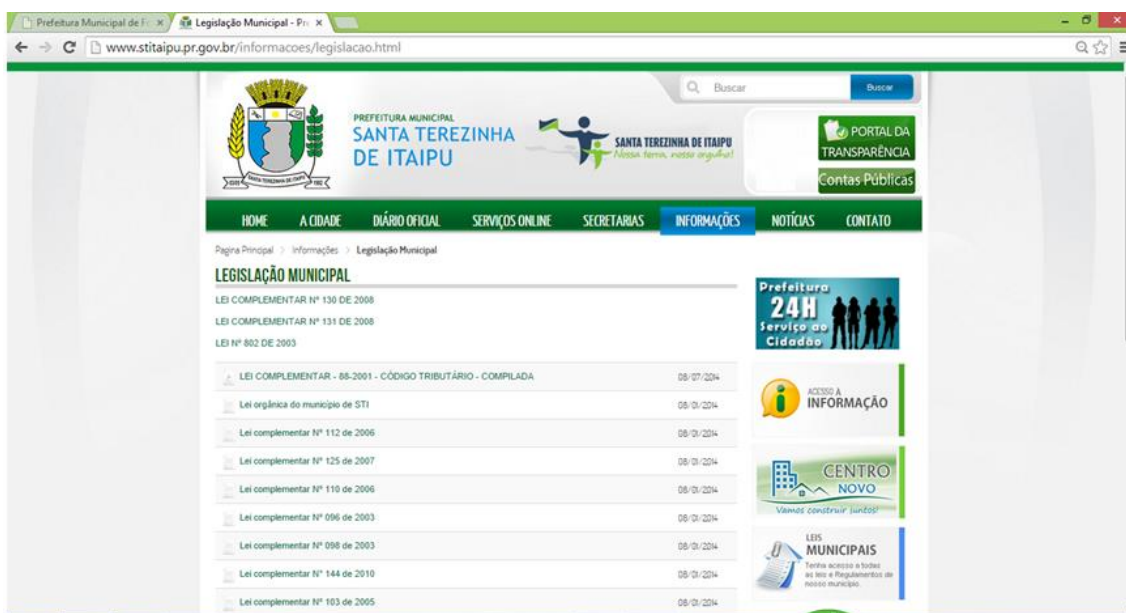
Prefeitura Municipal de F ×
Legislação Municipal - Pr ×

www.stitaipu.pr.gov.br/informacoes/legislacao.html

Buscar
Buscar

PREFEITURA MUNICIPAL
SANTA TEREZINHA DE ITAIPU

SANTA TEREZINHA DE ITAIPU
Nossa terra, nosso orgulho!

PORTAL DA TRANSPARÊNCIA
Contas Públicas

HOME A CIDADE DIÁRIO OFICIAL SERVIÇOS ONLINE SECRETARIAS INFORMAÇÕES NOTÍCIAS CONTATO

Pagina Principal > Informações > Legislação Municipal

LEGISLAÇÃO MUNICIPAL

LEI COMPLEMENTAR Nº 130 DE 2008
LEI COMPLEMENTAR Nº 131 DE 2008
LEI Nº 802 DE 2003

| | |
|---|---|
| LEI COMPLEMENTAR - 88-2001 - CÓDIGO TRIBUTÁRIO - COMPILADA | 08/07/2014 |
| Lei orgânica do município de STI | 08/01/2014 |
| Lei complementar Nº 112 de 2006 | 08/01/2014 |
| Lei complementar Nº 125 de 2007 | 08/01/2014 |
| Lei complementar Nº 110 de 2006 | 08/01/2014 |
| Lei complementar Nº 096 de 2003 | 08/01/2014 |
| Lei complementar Nº 098 de 2003 | 08/01/2014 |
| Lei complementar Nº 144 de 2010 | 08/01/2014 |
| Lei complementar Nº 103 de 2005 | 08/01/2014 |

Prefeitura 24H Serviço ao Cidadão

ACESSO A INFORMAÇÃO

CENTRO NOVO
Vamos construir juntos!

LEIS MUNICIPAIS
Tenha acesso a todas as leis e Regulamentos do nosso município.